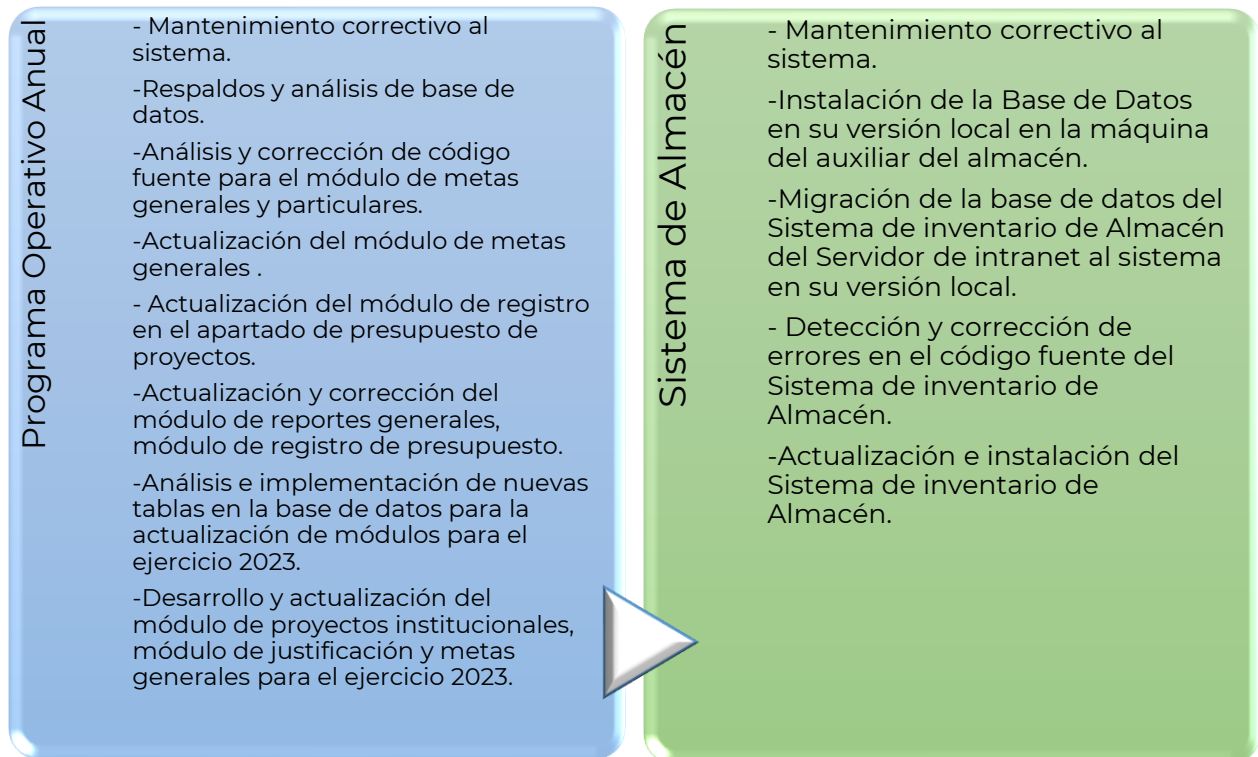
Programa Operativo Anual

- Mantenimiento correctivo al sistema.

-Respaldos y análisis de base de datos.

-Análisis y corrección de código fuente para el módulo de metas generales y particulares.

-Actualización del módulo de metas generales .

- Actualización del módulo de registro en el apartado de presupuesto de proyectos.

-Actualización y corrección del módulo de reportes generales, módulo de registro de presupuesto.

-Análisis e implementación de nuevas tablas en la base de datos para la actualización de módulos para el ejercicio 2023.

-Desarrollo y actualización del módulo de proyectos institucionales, módulo de justificación y metas generales para el ejercicio 2023.

Sistema de Almacén

- Mantenimiento correctivo al sistema.

-Instalación de la Base de Datos en su versión local en la máquina del auxiliar del almacén.

-Migración de la base de datos del Sistema de inventario de Almacén del Servidor de intranet al sistema en su versión local.

- Detección y corrección de errores en el código fuente del Sistema de inventario de Almacén.

-Actualización e instalación del Sistema de inventario de Almacén.